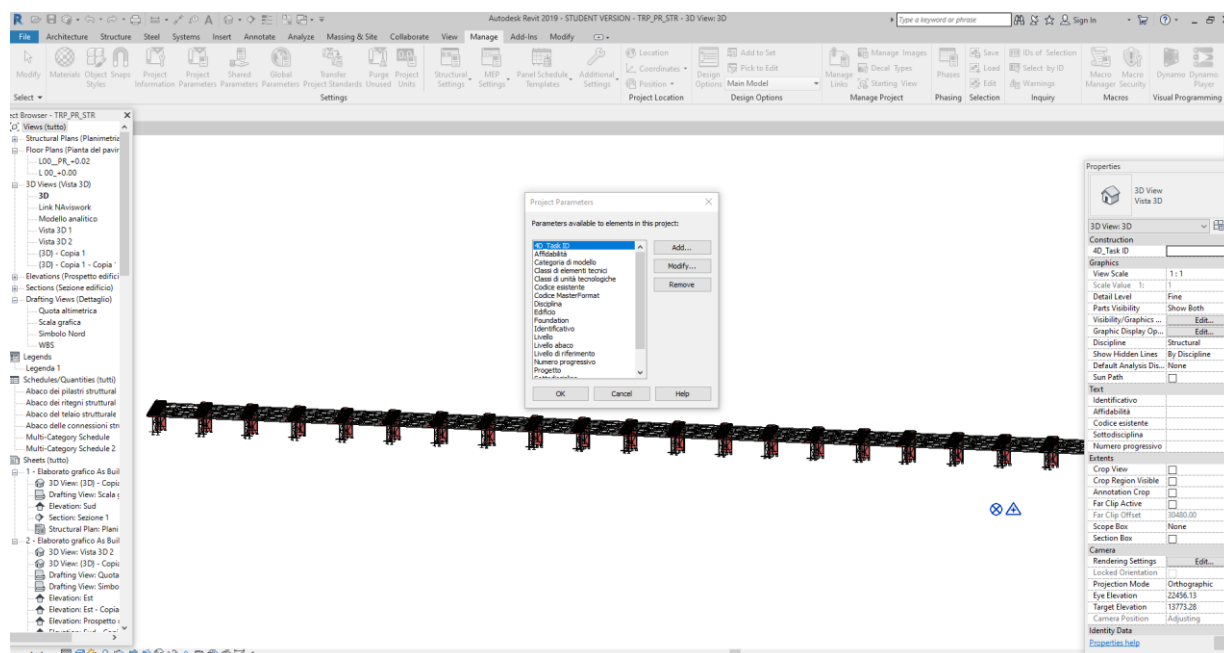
Autodesk Revit 2019 - STUDENT VERSION - TRP_PR_STR - 3D View: 3D

Type a keyword or phrase

Sign In

File Architecture Structure Steel Systems Insert Annotate Analyze Massing & Site Collaborate View Manage Add-Ins Modify

Modify Materials Object Styles Snaps Project Information Project Parameters Shared Parameters Global Parameters Transfer Project Standards Purge Unused Project Units Structural Settings MEP Settings Panel Schedule Templates Additional Settings Location Coordinates Position Design Options Add to Set Pick to Edit Main Model Manage Links Manage Images Decal Types Starting View Phases Save Load Edit IDs of Selection Select by ID Warnings Macro Manager Macro Security Dynamo Dynamo Player

Select ▾ Settings Project Location Design Options Manage Project Phasing Selection Inquiry Macros Visual Programming

ect Browser - TRP_PR_STR
Views (tutto)
Structural Plans (Planimetria
Floor Plans (Pianta del pavim
L00_PR_+0.02
L 00_+0.00
3D Views (Vista 3D)
3D
Link NAviswork
Modello analitico
Vista 3D 1
Vista 3D 2
{3D} - Copia 1
{3D} - Copia 1 - Copia
Elevations (Prospetto edifici
Sections (Sezione edificio)
Drafting Views (Dettaglio)
Quota altimetrica
Scala grafica
Simbolo Nord
WBS
Legends
Legenda 1
Schedules/Quantities (tutti)
Abaco dei pilastri strutturali
Abaco dei ritegni strutturali
Abaco del telaio strutturale
Abaco delle connessioni str
Multi-Category Schedule
Multi-Category Schedule 2
Sheets (tutto)
1 - Elaborato grafico As Buil
3D View: {3D} - Copia
Drafting View: Scala g
Elevation: Sud
Section: Sezione 1
Structural Plan: Plani
2 - Elaborato grafico As Buil
3D View: Vista 3D 2
3D View: {3D} - Copia
Drafting View: Quota
Drafting View: Simbo
Elevation: Est
Elevation: Est - Copia
Elevation: Prospetto

Project Parameters
Parameters available to elements in this project:
4D_Task ID
Affidabilità
Categoria di modello
Classi di elementi tecnici
Classi di unità tecnologiche
Codice esistente
Codice MasterFormat
Disciplina
Edificio
Foundation
Identificativo
Livello
Livello abaco
Livello di riferimento
Numero progressivo
Progetto
Add...
Modify...
Remove
OK Cancel Help

Properties
3D View
Vista 3D
3D View: 3D
Construction
4D_Task ID
Graphics
| View Scale | 1 : 1 |
|---|---|
| Scale Value 1: | 1 |
| Detail Level | Fine |
| Parts Visibility | Show Both |
| Visibility/Graphics ... | Edit... |
| Graphic Display Op... | Edit... |
| Discipline | Structural |
| Show Hidden Lines | By Discipline |
| Default Analysis Dis... | None |
| Sun Path | |
Text
Identificativo
Affidabilità
Codice esistente
Sottodisciplina
Numero progressivo
Extents
| Crop View | |
|---|---|
| Crop Region Visible | |
| Annotation Crop | |
| Far Clip Active | |
| Far Clip Offset | 30480.00 |
| Scope Box | None |
| Section Box | |
Camera
| Rendering Settings | Edit... |
|---|---|
| Locked Orientation | |
| Projection Mode | Orthographic |
| Eye Elevation | 22456.13 |
| Target Elevation | 13773.28 |
| Camera Position | Adjusting |
Identity Data
Properties help